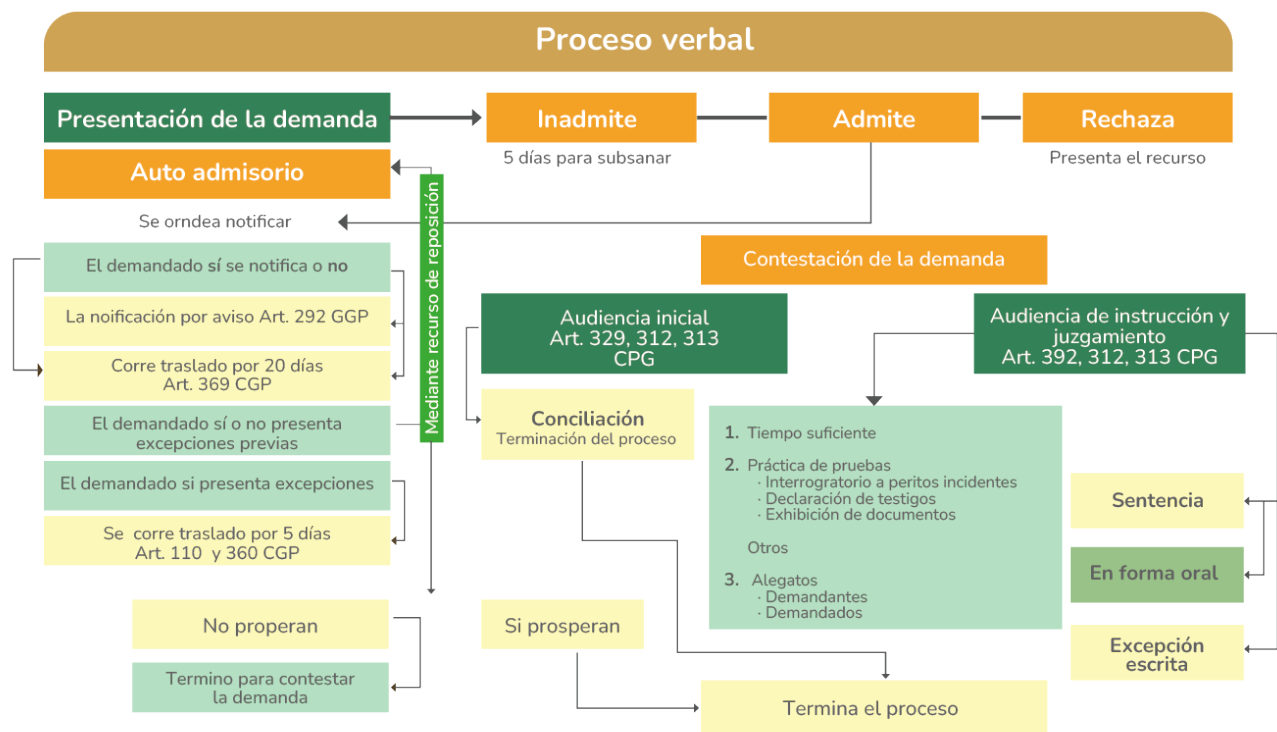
Proceso verbal

Presentación de la demanda

Inadmite

5 días para subsanar

Admite

Rechaza

Presenta el recurso

Auto admisorio

Se orndea notificar

Mediante recurso de reposición

El demandado sí se notifica o no

La noificación por aviso Art. 292 GGP

Corre traslado por 20 días Art. 369 CGP

El demandado sí o no presenta excepciones previas

El demandado si presenta excepciones

Se corre traslado por 5 días Art. 110 y 360 CGP

No properan

Termino para contestar la demanda

Contestación de la demanda

Audiencia inicial Art. 329, 312, 313 CPG

Conciliación
Terminación del proceso

Si prosperan

Termina el proceso

Audiencia de instrucción y juzgamiento Art. 392, 312, 313 CPG

1. Tiempo suficiente

2. Práctica de pruebas
· Interrogratorio a peritos incidentes
· Declaración de testigos
· Exhibición de documentos

Otros

3. Alegatos
· Demandantes
· Demandados

Sentencia

En forma oral

Excepción escrita